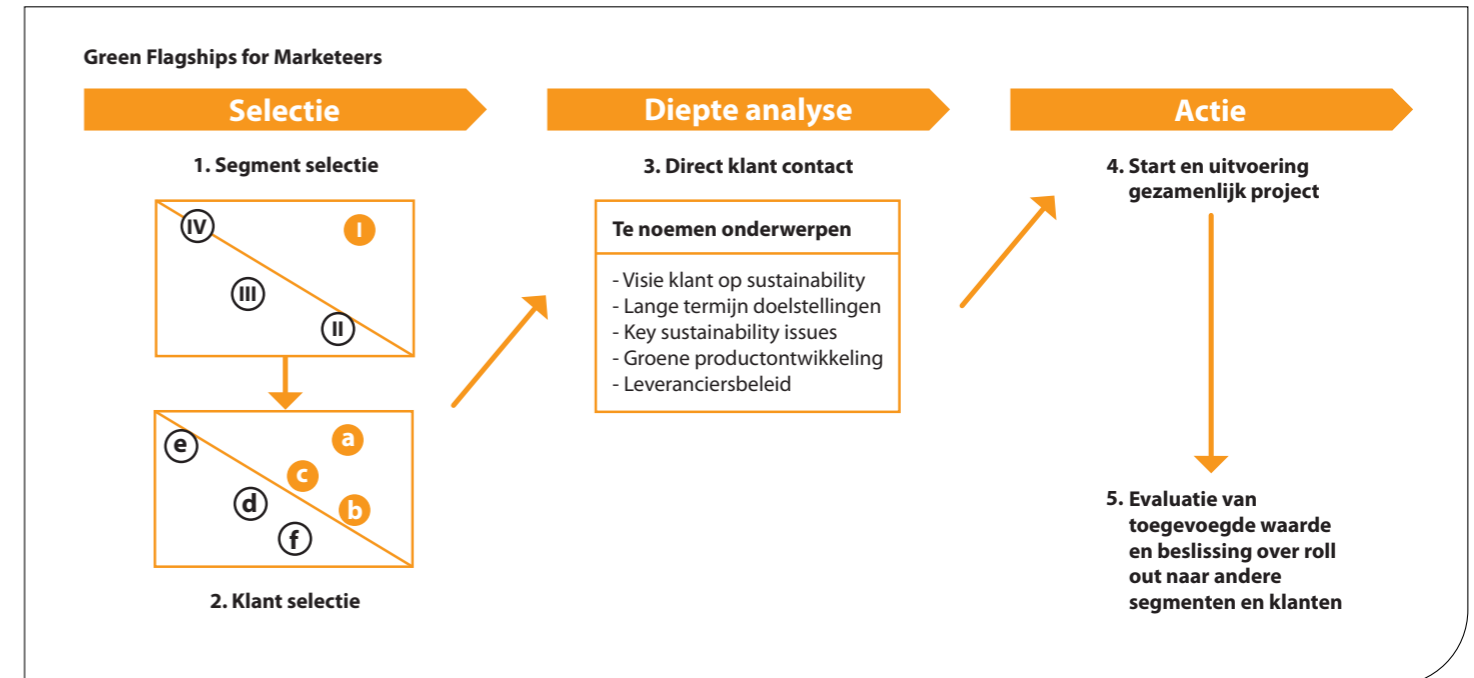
Green Flagships for Marketeers

Selectie

1. Segment selectie

IV
I
III
II

e
a
c
d
b
f

2. Klant selectie

Diepte analyse

3. Direct klant contact

Te noemen onderwerpen

- Visie klant op sustainability
- Lange termijn doelstellingen
- Key sustainability issues
- Groene productontwikkeling
- Leveranciersbeleid

Actie

4. Start en uitvoering gezamenlijk project

5. Evaluatie van toegevoegde waarde en beslissing over roll out naar andere segmenten en klanten